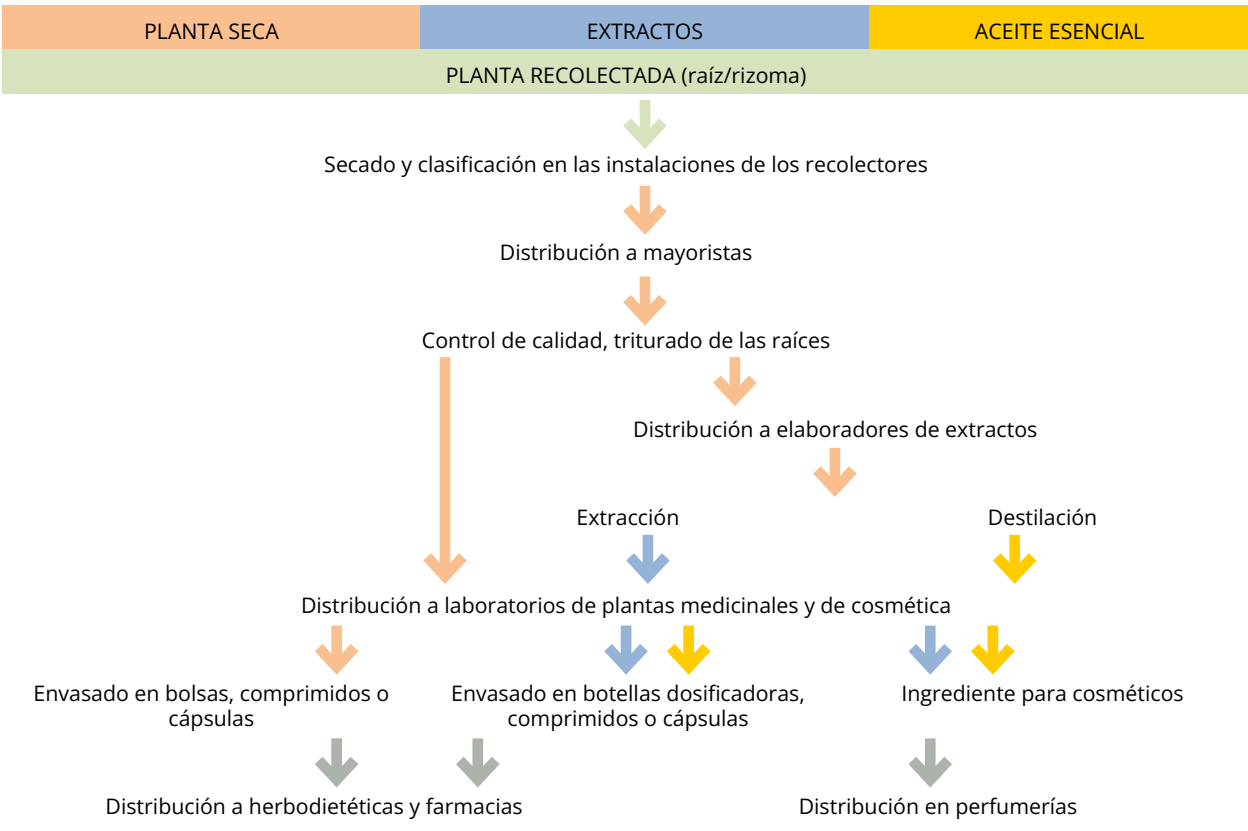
| PLANTA SECA | EXTRACTOS | ACEITE ESENCIAL |
|---|---|---|

PLANTA RECOLECTADA (raíz/rizoma)

Secado y clasificación en las instalaciones de los recolectores

Distribución a mayoristas

Control de calidad, triturado de las raíces

Distribución a elaboradores de extractos

Extracción

Destilación

Distribución a laboratorios de plantas medicinales y de cosmética

Envasado en bolsas, comprimidos o cápsulas

Envasado en botellas dosificadoras, comprimidos o cápsulas

Ingrediente para cosméticos

Distribución a herbodietéticas y farmacias

Distribución en perfumerías